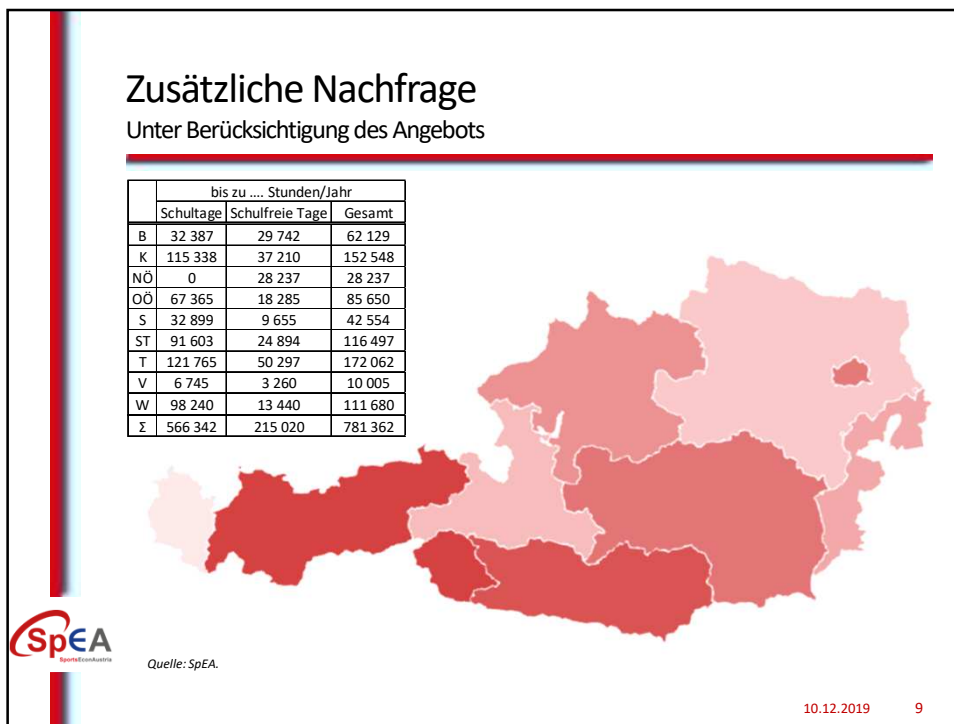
Zusätzliche Nachfrage
Unter Berücksichtigung des Angebots

| | bis zu .... Stunden/Jahr | | |
|---|---|---|---|
| | Schultage | Schulfreie Tage | Gesamt |
| B | 32 387 | 29 742 | 62 129 |
| K | 115 338 | 37 210 | 152 548 |
| NÖ | 0 | 28 237 | 28 237 |
| OÖ | 67 365 | 18 285 | 85 650 |
| S | 32 899 | 9 655 | 42 554 |
| ST | 91 603 | 24 894 | 116 497 |
| T | 121 765 | 50 297 | 172 062 |
| V | 6 745 | 3 260 | 10 005 |
| W | 98 240 | 13 440 | 111 680 |
| Σ | 566 342 | 215 020 | 781 362 |

SpEA
SportsEconAustria

Quelle: SpEA.

10.12.2019 9